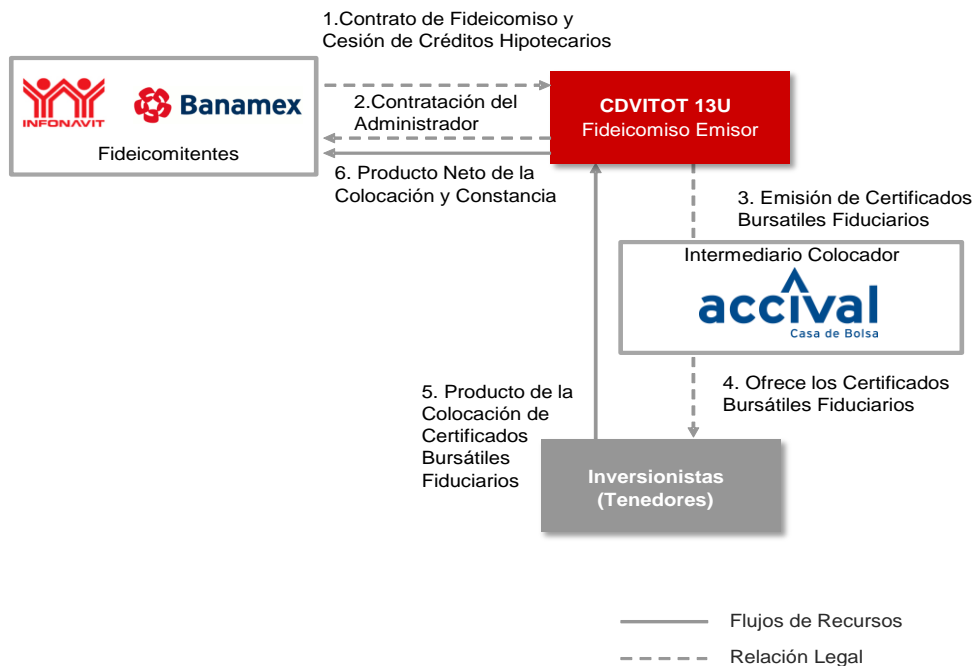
INFONAVIT

Banamex

Fideicomitentes

1.Contrato de Fideicomiso y Cesión de Créditos Hipotecarios

2.Contratación del Administrador

6. Producto Neto de la Colocación y Constancia

CDVITOT 13U
Fideicomiso Emisor

3. Emisión de Certificados Bursatiles Fiduciarios

Intermediario Colocador

accival
Casa de Bolsa

4. Ofrece los Certificados Bursátiles Fiduciarios

5. Producto de la Colocación de Certificados Bursátiles Fiduciarios

Inversionistas
(Tenedores)

Flujos de Recursos

Relación Legal